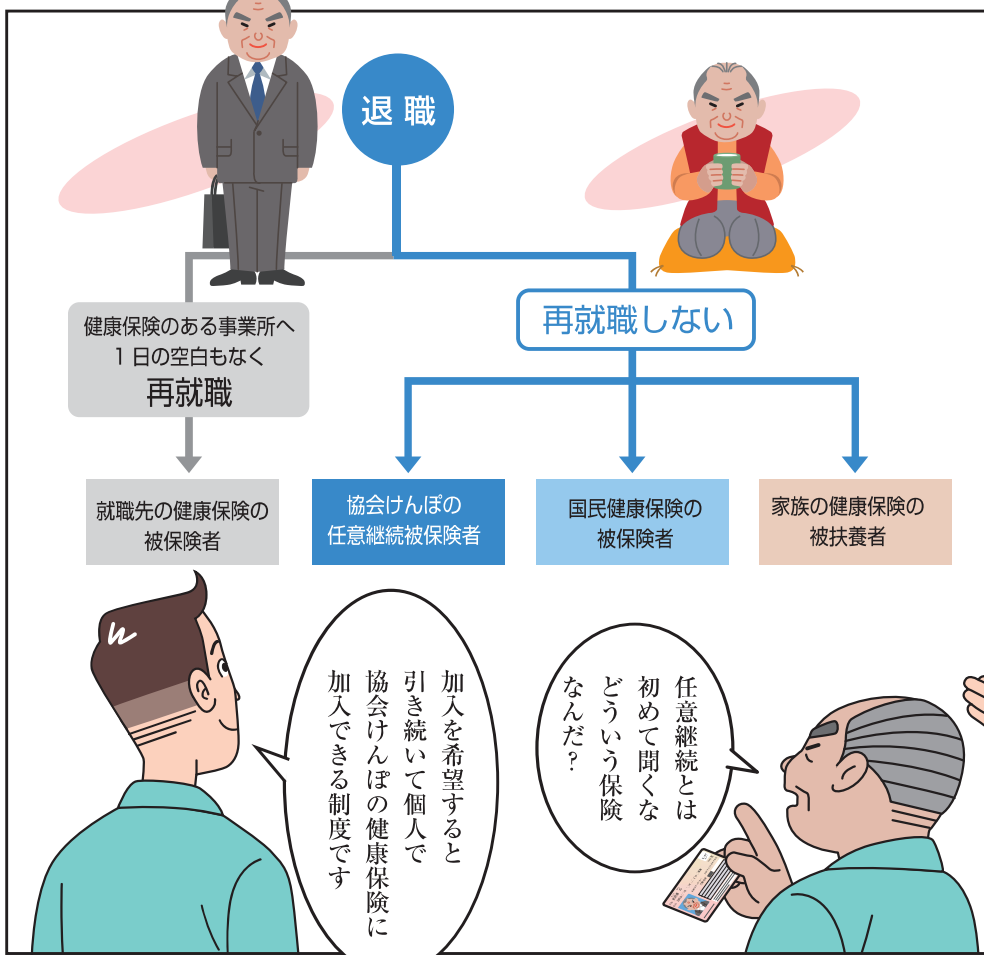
退職

健康保険のある事業所へ
１日の空白もなく
再就職

再就職しない

就職先の健康保険の
被保険者

協会けんぽの
任意継続被保険者

国民健康保険の
被保険者

家族の健康保険の
被扶養者

加入を希望すると
引き続いて個人で
協会けんぽの健康保険に
加入できる制度です

任意継続とは
初めて聞くな
どういう保険
なんだ？